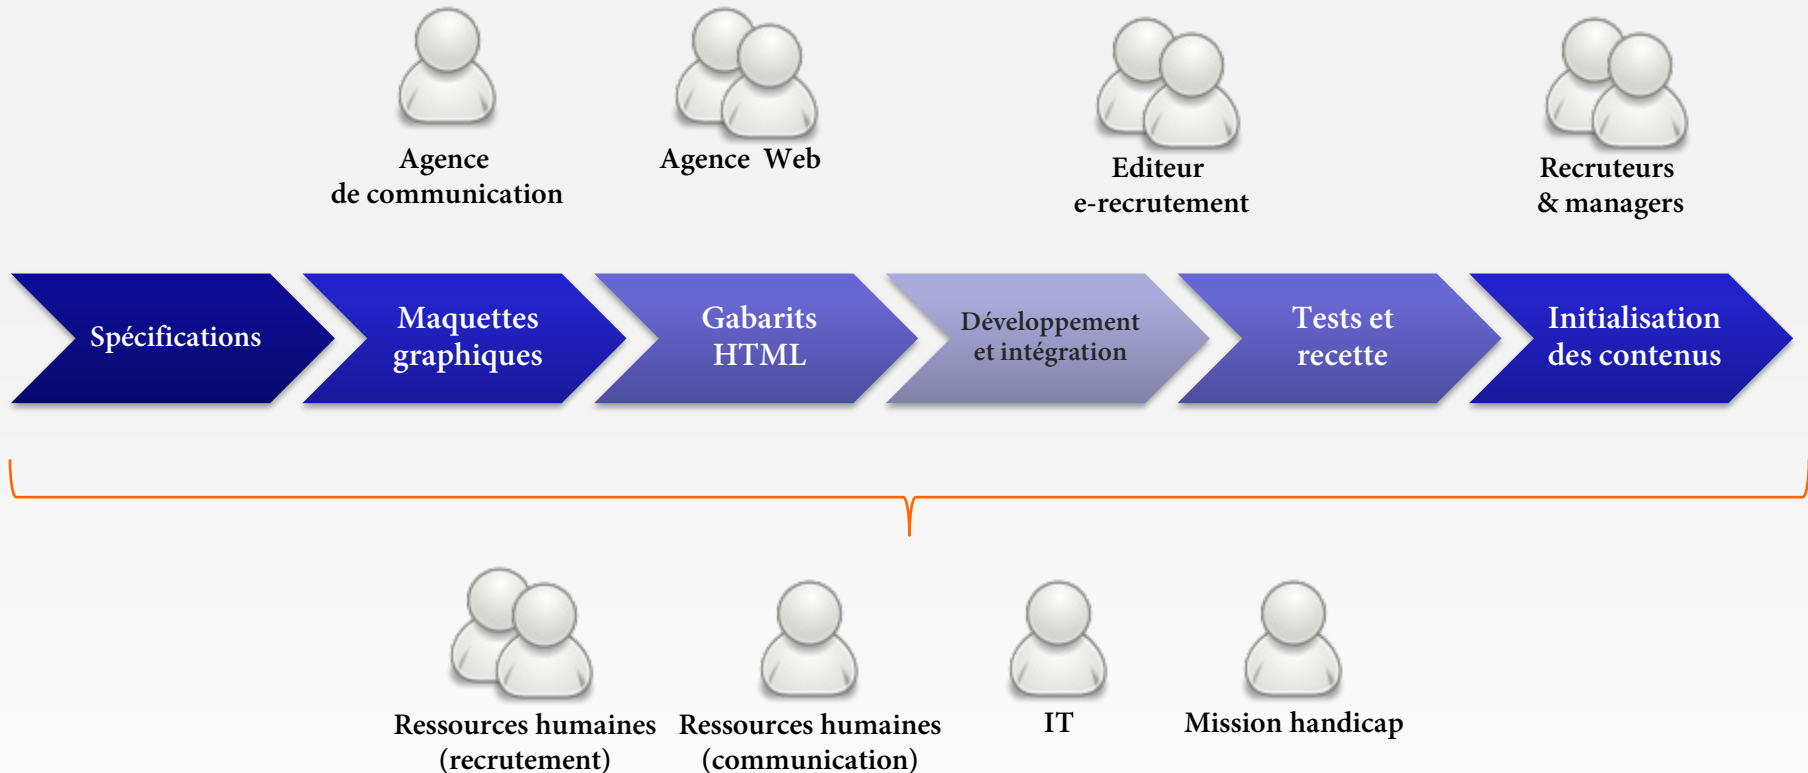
Agence
de communication

Agence Web

Editeur
e-recrutement

Recruteurs
& managers

Spécifications

Maquettes
graphiques

Gabarits
HTML

Développement
et intégration

Tests et
recette

Initialisation
des contenus

Ressources humaines
(recrutement)

Ressources humaines
(communication)

IT

Mission handicap